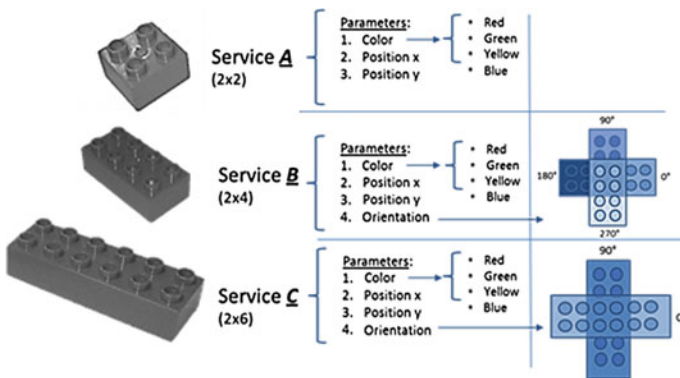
Service A
(2x2)

Parameters:
1. Color
2. Position x
3. Position y

• Red
• Green
• Yellow
• Blue

Service B
(2x4)

Parameters:
1. Color
2. Position x
3. Position y
4. Orientation

• Red
• Green
• Yellow
• Blue

90°
180°
0°
270°

Service C
(2x6)

Parameters:
1. Color
2. Position x
3. Position y
4. Orientation

• Red
• Green
• Yellow
• Blue

90°
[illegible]